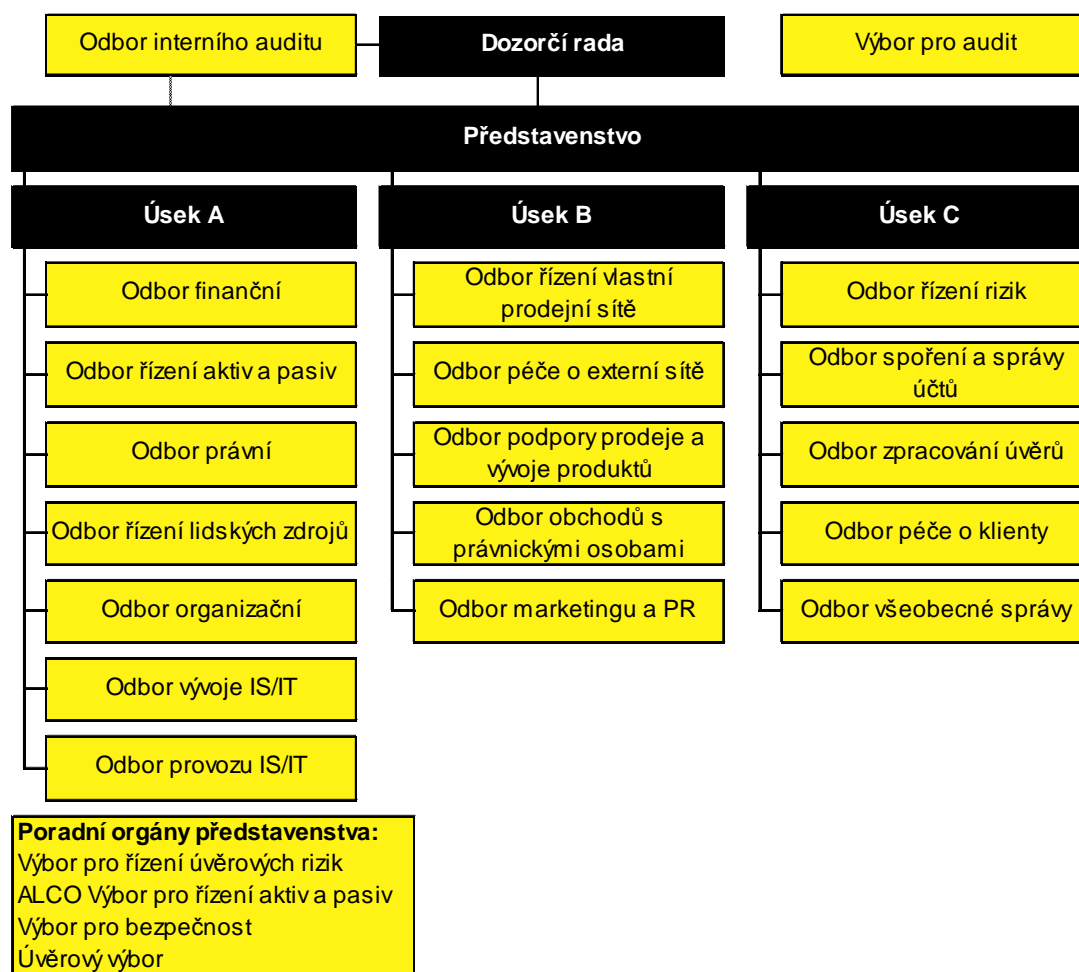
Odbor interního auditu

Dozorčí rada

Výbor pro audit

Představenstvo

Úsek A

Odbor finanční

Odbor řízení aktiv a pasiv

Odbor právní

Odbor řízení lidských zdrojů

Odbor organizační

Odbor vývoje IS/IT

Odbor provozu IS/IT

Úsek B

Odbor řízení vlastní prodejní sítě

Odbor péče o externí sítě

Odbor podpory prodeje a vývoje produktů

Odbor obchodů s právnickými osobami

Odbor marketingu a PR

Úsek C

Odbor řízení rizik

Odbor spoření a správy účtů

Odbor zpracování úvěrů

Odbor péče o klienty

Odbor všeobecné správy

**Poradní orgány představenstva:**
Výbor pro řízení úvěrových rizik
ALCO Výbor pro řízení aktiv a pasiv
Výbor pro bezpečnost
Úvěrový výbor